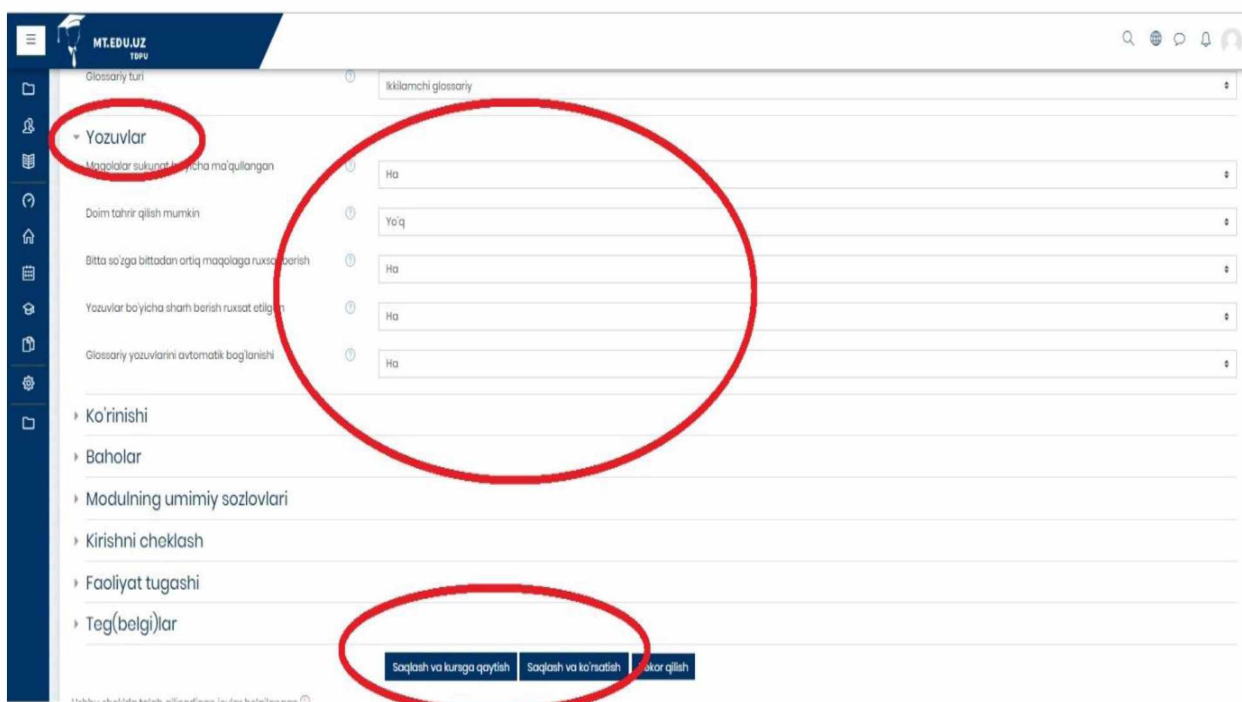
MT.EDU.UZ
TDPU

Glossariy turi
Ikkilamchi glossariy

Yozuvlar

Maqolalar sukunat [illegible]icha ma'qullangan
Ha

Doim tahrir qilish mumkin
Yo'q

Bitta so'zga bittadan ortiq maqolaga ruxs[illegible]berish
Ha

Yozuvlar bo'yicha sharh berish ruxsat etilg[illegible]
Ha

Glossariy yozuvlarini avtomatik bog'lanishi
Ha

Ko'rinishi

Baholar

Modulning umimiy sozlovlari

Kirishni cheklash

Faoliyat tugashi

Teg(belgi)lar

Saqlash va kursga qaytish
Saqlash va ko'rsatish
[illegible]ekor qilish

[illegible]